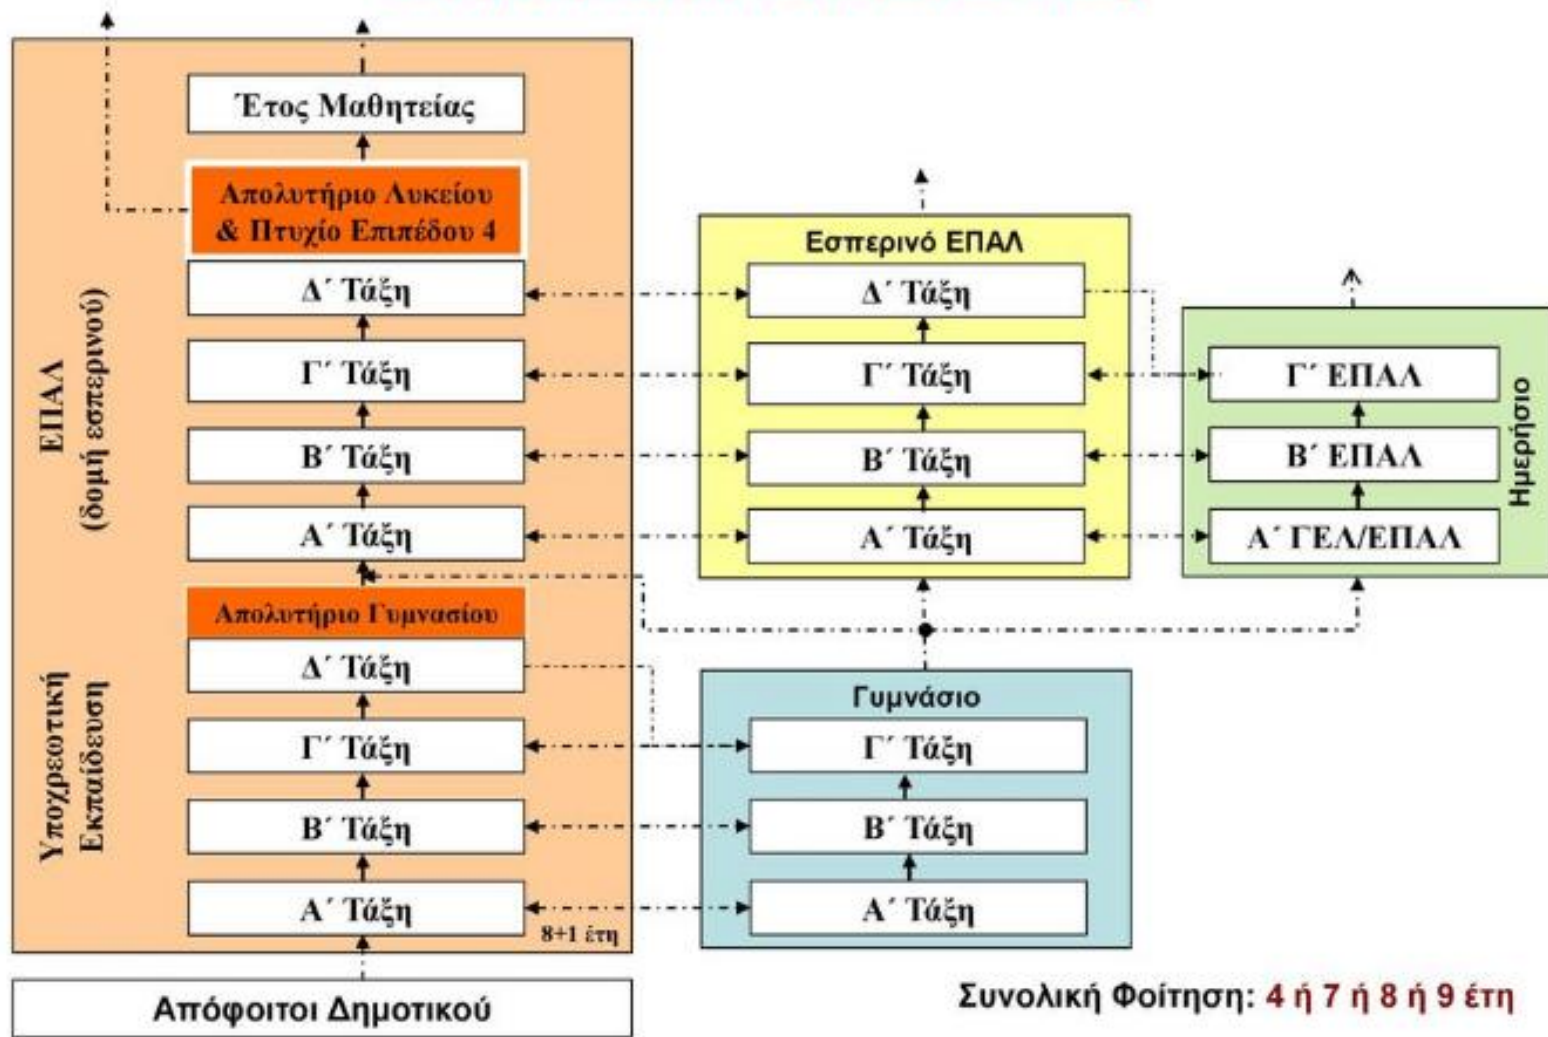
Έτος Μαθητείας

Απολυτήριο Λυκείου & Πτυχίο Επιπέδου 4

Δ΄ Τάξη

Γ΄ Τάξη

Β΄ Τάξη

Α΄ Τάξη

ΕΠΑΛ (δομή εσπερινού)

Απολυτήριο Γυμνασίου

Δ΄ Τάξη

Γ΄ Τάξη

Β΄ Τάξη

Α΄ Τάξη

Υποχρεωτική Εκπαίδευση

8+1 έτη

Απόφοιτοι Δημοτικού

Εσπερινό ΕΠΑΛ

Δ΄ Τάξη

Γ΄ Τάξη

Β΄ Τάξη

Α΄ Τάξη

Γ΄ ΕΠΑΛ

Β΄ ΕΠΑΛ

Α΄ ΓΕΛ/ΕΠΑΛ

Ημερήσιο

Γυμνάσιο

Γ΄ Τάξη

Β΄ Τάξη

Α΄ Τάξη

Συνολική Φοίτηση: 4 ή 7 ή 8 ή 9 έτη